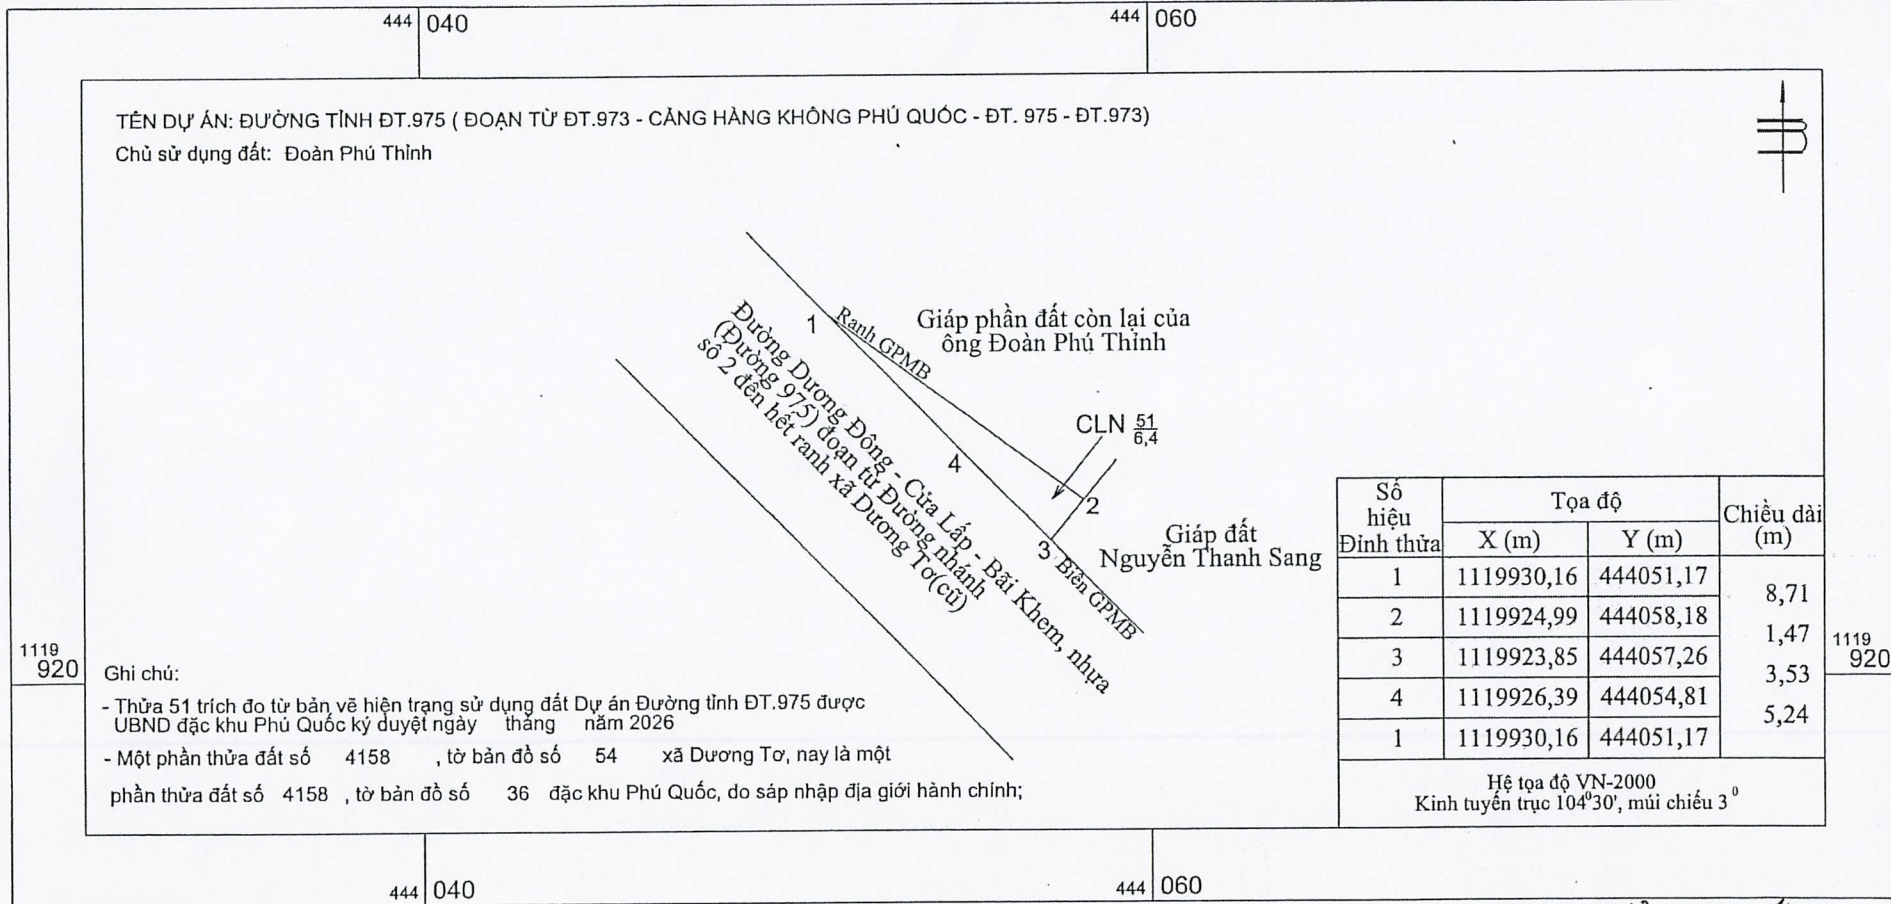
444 040

444 060

TÊN DỰ ÁN: ĐƯỜNG TỈNH ĐT.975 ( ĐOẠN TỪ ĐT.973 - CẢNG HÀNG KHÔNG PHÚ QUỐC - ĐT. 975 - ĐT.973)
Chủ sử dụng đất: Đoàn Phú Thỉnh

Giáp phần đất còn lại của ông Đoàn Phú Thỉnh

1
Ranh GPMB
Đường Dương Đông - Cửa Lấp - Bãi Khem, nhựa (Đường 975) đoạn từ Đường nhánh số 2 đến hết ranh xã Dương Tơ(cũ)
4
CLN $\frac{51}{6,4}$
2
3
Biên GPMB

Giáp đất Nguyễn Thanh Sang

| Số hiệu Đỉnh thửa | Tọa độ X (m) | Tọa độ Y (m) | Chiều dài (m) |
|---|---|---|---|
| 1 | 1119930,16 | 444051,17 | |
| | | | 8,71 |
| 2 | 1119924,99 | 444058,18 | |
| | | | 1,47 |
| 3 | 1119923,85 | 444057,26 | |
| | | | 3,53 |
| 4 | 1119926,39 | 444054,81 | |
| | | | 5,24 |
| 1 | 1119930,16 | 444051,17 | |

Hệ tọa độ VN-2000
Kinh tuyến trục $104^0 30'$, múi chiếu $3^0$

1119
920

1119
920

Ghi chú:
- Thửa 51 trích đo từ bản vẽ hiện trạng sử dụng đất Dự án Đường tỉnh ĐT.975 được UBND đặc khu Phú Quốc ký duyệt ngày tháng năm 2026
- Một phần thửa đất số 4158 , tờ bản đồ số 54 xã Dương Tơ, nay là một phần thửa đất số 4158 , tờ bản đồ số 36 đặc khu Phú Quốc, do sáp nhập địa giới hành chính;

444 040

444 060